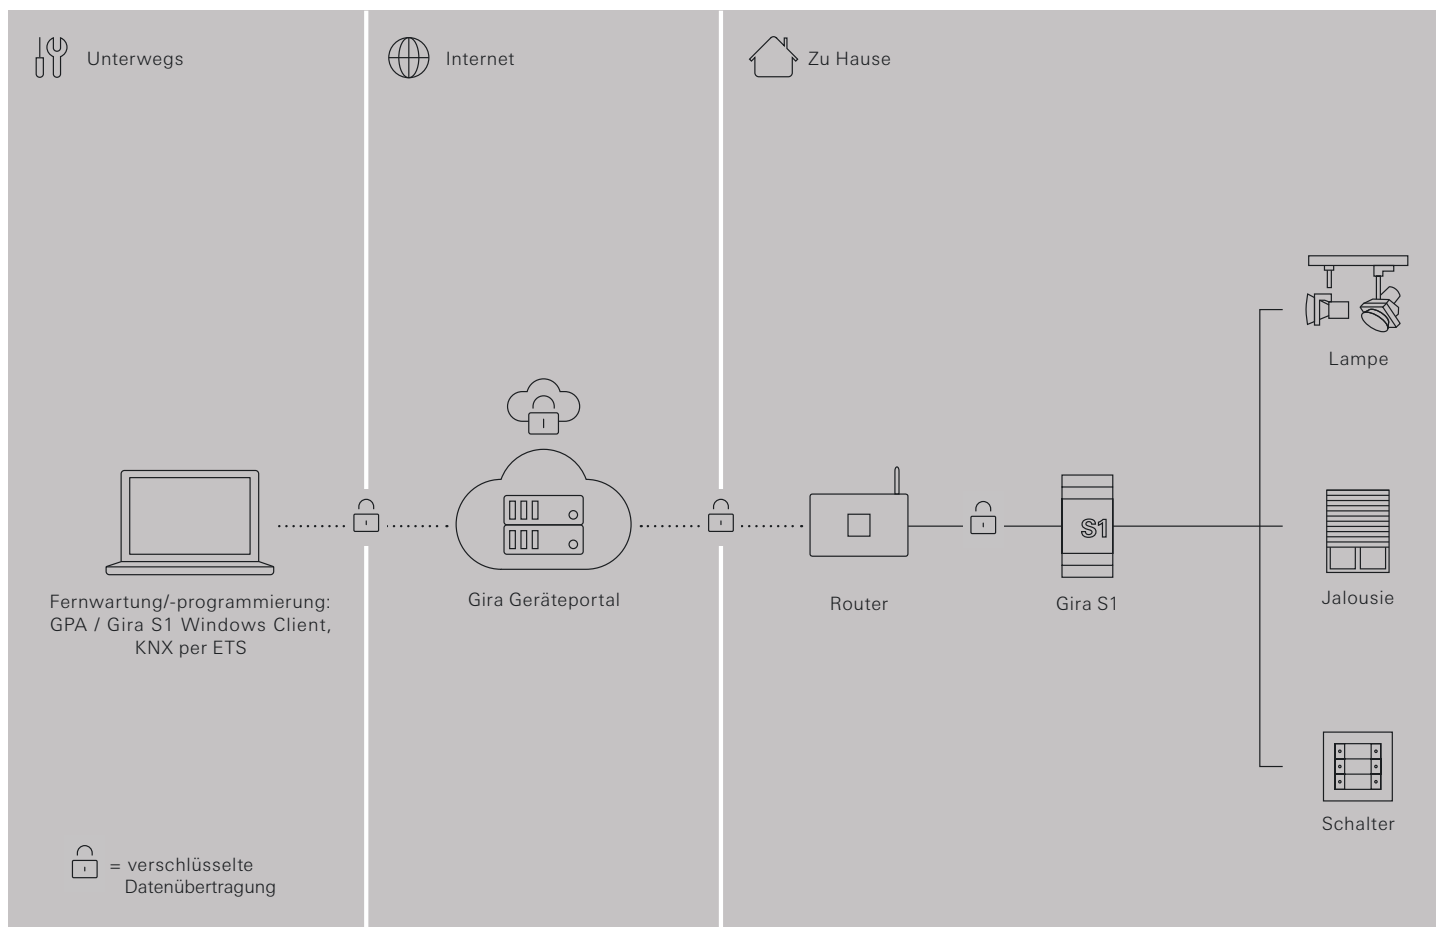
Unterwegs

Internet

Zu Hause

Lampe

Fernwartung/-programmierung: GPA / Gira S1 Windows Client, KNX per ETS

Gira Geräteportal

S1

Router

Gira S1

Jalousie

Schalter

= verschlüsselte Datenübertragung